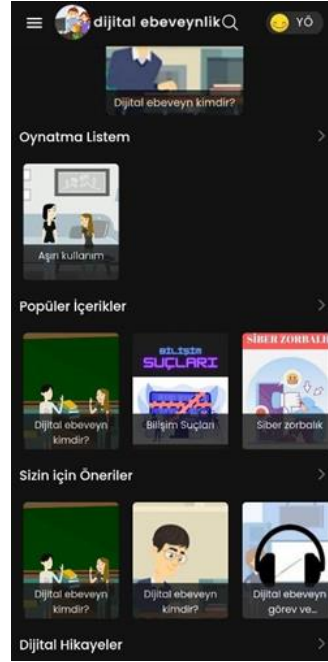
dijital ebeveynlik

YÖ

Dijital ebeveyn kimdir?

Oynatma Listem

Aşırı kullanım

Popüler İçerikler

Dijital ebeveyn kimdir?

BİLİŞİM SUÇLARI

Bilişim Suçları

SİBER ZORBALIK

Siber zorbalık

Sizin için Öneriler

Dijital ebeveyn kimdir?

Dijital ebeveyn kimdir?

Dijital ebeveyn görev ve...

Dijital Hikayeler